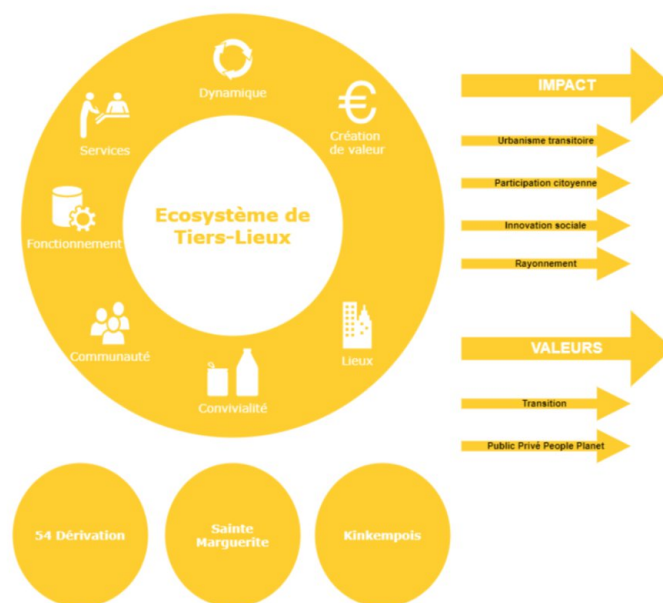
Ecosystème de Tiers-Lieux

Dynamique

Création de valeur

Lieux

Convivialité

Communauté

Fonctionnement

Services

IMPACT

Urbanisme transitoire

Participation citoyenne

Innovation sociale

Rayonnement

VALEURS

Transition

Public Privé People Planet

54 Dérivation

Sainte Marguerite

Kinkempois